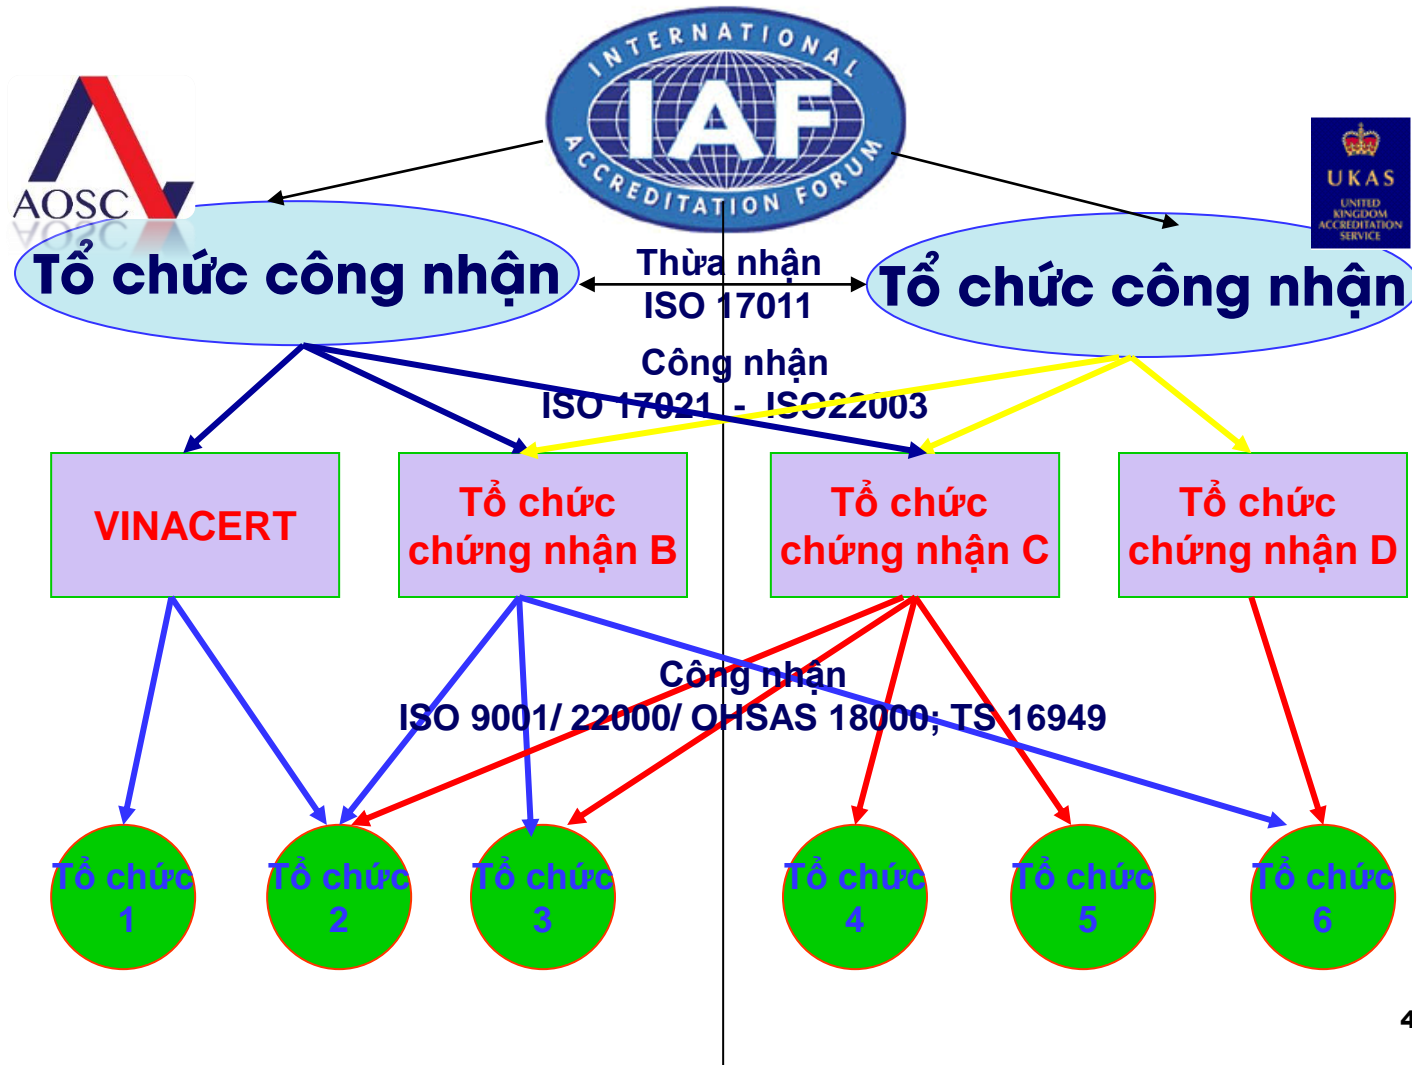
INTERNATIONAL IAF ACCREDITATION FORUM

AOSC

UKAS UNITED KINGDOM ACCREDITATION SERVICE

Tổ chức công nhận

Thừa nhận ISO 17011

Tổ chức công nhận

Công nhận ISO 17021 - ISO22003

VINACERT

Tổ chức chứng nhận B

Tổ chức chứng nhận C

Tổ chức chứng nhận D

Công nhận ISO 9001/ 22000/ OHSAS 18000; TS 16949

Tổ chức 1

Tổ chức 2

Tổ chức 3

Tổ chức 4

Tổ chức 5

Tổ chức 6

4